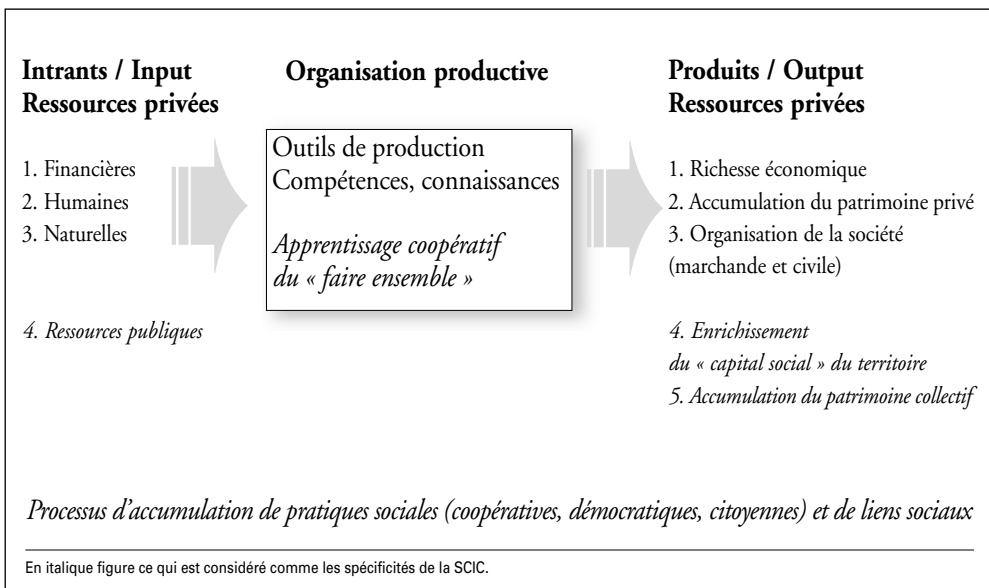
**Intrants / Input**
**Ressources privées**

1. Financières
2. Humaines
3. Naturelles

*4. Ressources publiques*

**Organisation productive**

Outils de production
Compétences, connaissances

*Apprentissage coopératif du « faire ensemble »*

**Produits / Output**
**Ressources privées**

1. Richesse économique
2. Accumulation du patrimoine privé
3. Organisation de la société (marchande et civile)

*4. Enrichissement du « capital social » du territoire*
*5. Accumulation du patrimoine collectif*

*Processus d'accumulation de pratiques sociales (coopératives, démocratiques, citoyennes) et de liens sociaux*

En italique figure ce qui est considéré comme les spécificités de la SCIC.